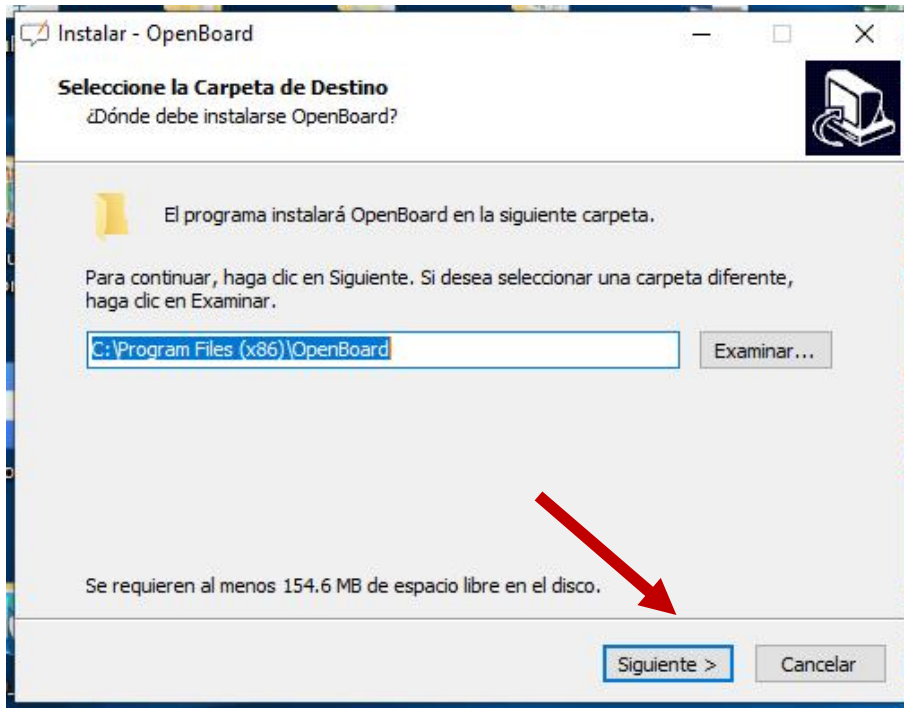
Instalar - OpenBoard

Seleccione la Carpeta de Destino
¿Dónde debe instalarse OpenBoard?

El programa instalará OpenBoard en la siguiente carpeta.

Para continuar, haga clic en Siguiente. Si desea seleccionar una carpeta diferente, haga clic en Examinar.

C:\Program Files (x86)\OpenBoard

Examinar...

Se requieren al menos 154.6 MB de espacio libre en el disco.

Siguiente >

Cancelar